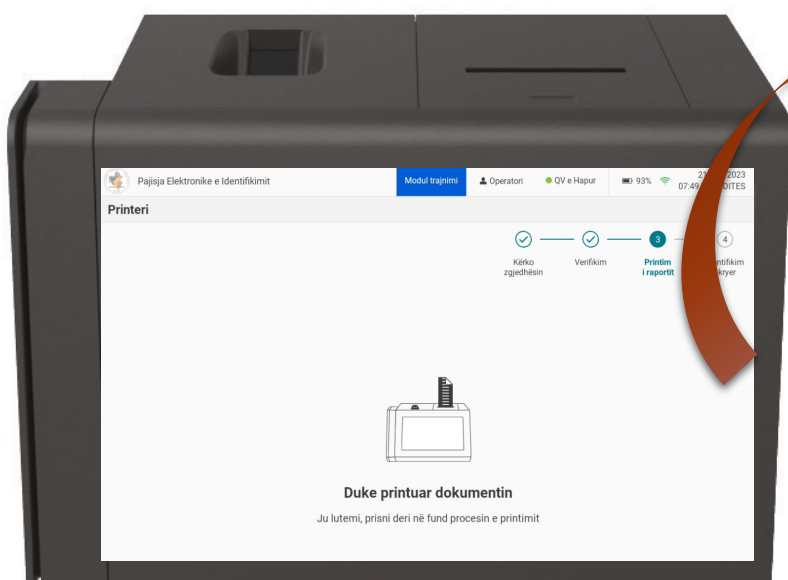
Pajisja Elektronike e Identifikimit

Modul trajnimi

Operatori

QV e Hapur

93%

21 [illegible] 2023
07:49 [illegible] DITES

Printeri

Kërko zgjedhësin

Verifikim

3
Printim i raportit

4
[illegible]ntifikim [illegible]kryer

Duke printuar dokumentin

Ju lutemi, prisni deri në fund procesin e printimit